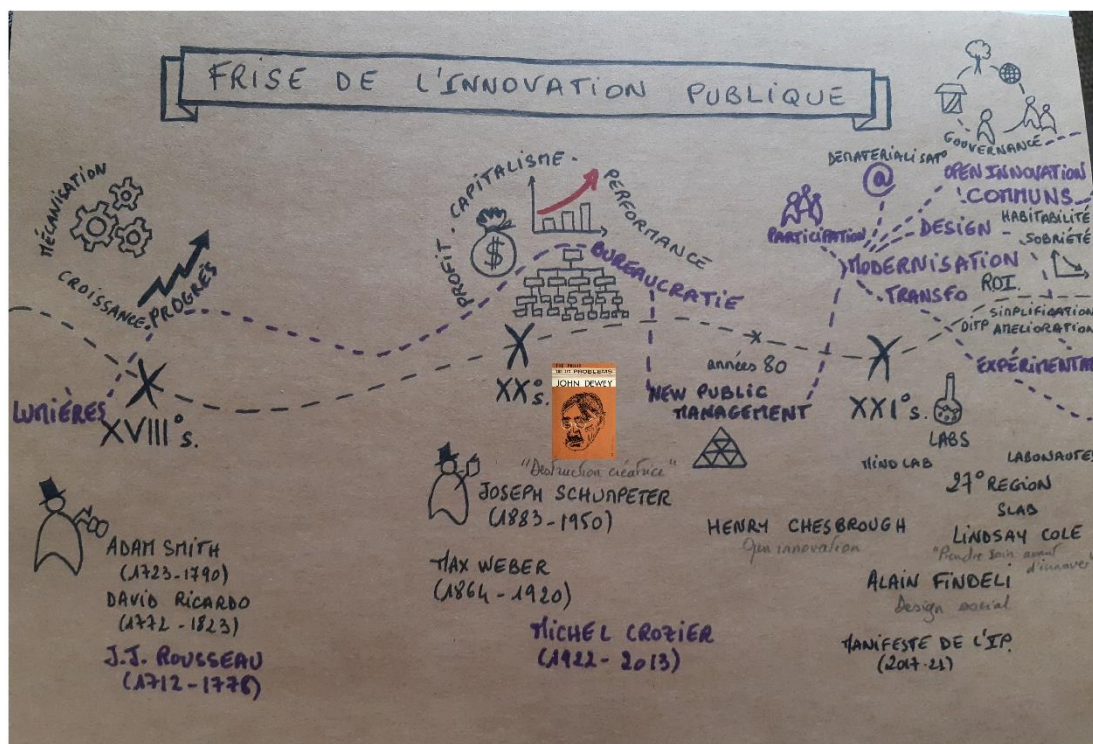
FRISE DE L'INNOVATION PUBLIQUE

GOUVERNANCE

DEMATERIALISATION
@

OPEN INNOVATION
COMMUNS
HABITABILITÉ
SOBRIÉTÉ
DESIGN
PARTICIPATION
MODERNISATION
ROI
TRANSFO
SIMPLIFICATION
DITP
AMELIORATION
EXPÉRIMENTA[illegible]

MÉCANISATION
CROISSANCE
PROGRÈS

CAPITALISME
PERFORMANCE
PROFIT
BUREAUCRATIE

LUMIÈRES
XVIII°s.

XX°s.

THE PUBLIC AND ITS PROBLEMS
JOHN DEWEY

années 80
NEW PUBLIC MANAGEMENT

XXI°s.
LABS

"Destruction créatrice"
JOSEPH SCHUMPETER
(1883-1950)

MIND LAB
LABORATOIRES
27° REGION
SLAB

ADAM SMITH
(1723-1790)
DAVID RICARDO
(1772-1823)
J.J. ROUSSEAU
(1712-1778)

MAX WEBER
(1864-1920)

MICHEL CROZIER
(1922-2013)

HENRY CHESBROUGH
Open innovation

LINDSAY COLE
"Prendre soin avant d'innover"

ALAIN FINDELI
Design social

MANIFESTE DE L'IP
(2017-21)